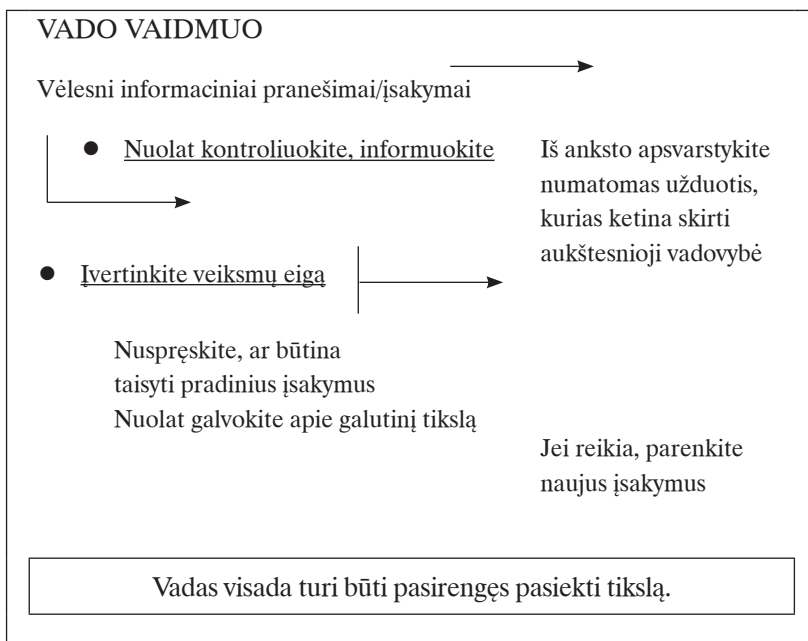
VADO VAIDMUO

Vėlesni informaciniai pranešimai/įsakymai

- Nuolat kontroliuokite, informuokite

Iš anksto apsvarstykite numatomas užduotis, kurias ketina skirti aukštesnioji vadovybė

- Įvertinkite veiksmų eigą

Nuspręskite, ar būtina taisyti pradinius įsakymus
Nuolat galvokite apie galutinį tikslą

Jei reikia, parenkite naujus įsakymus

Vadas visada turi būti pasirengęs pasiekti tikslą.